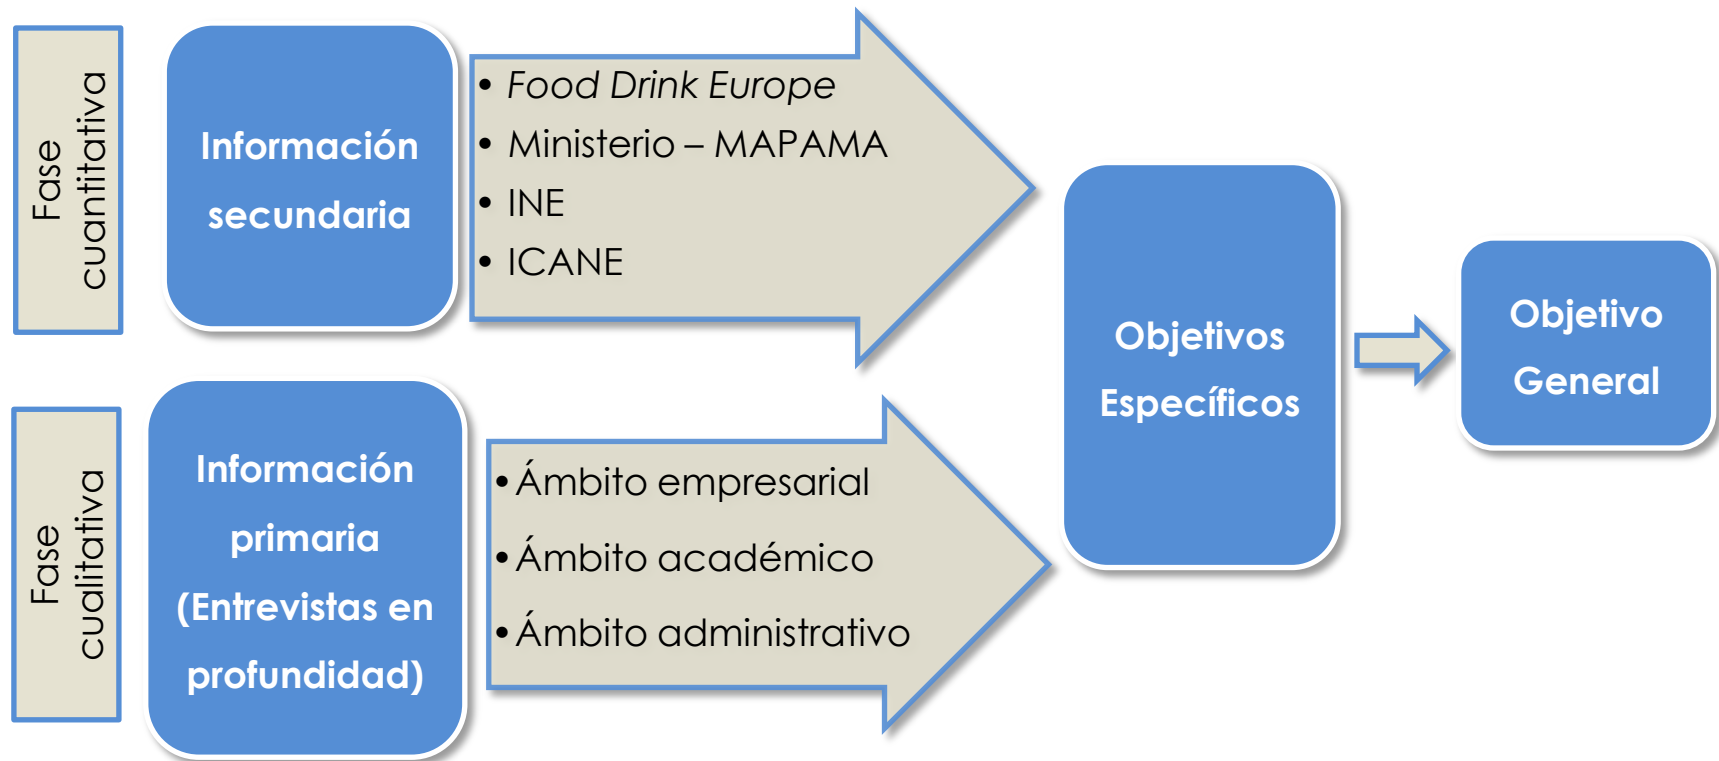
Fase cuantitativa

Información secundaria

• Food Drink Europe
• Ministerio – MAPAMA
• INE
• ICANE

Fase cualitativa

Información primaria (Entrevistas en profundidad)

• Ámbito empresarial
• Ámbito académico
• Ámbito administrativo

Objetivos Específicos

Objetivo General